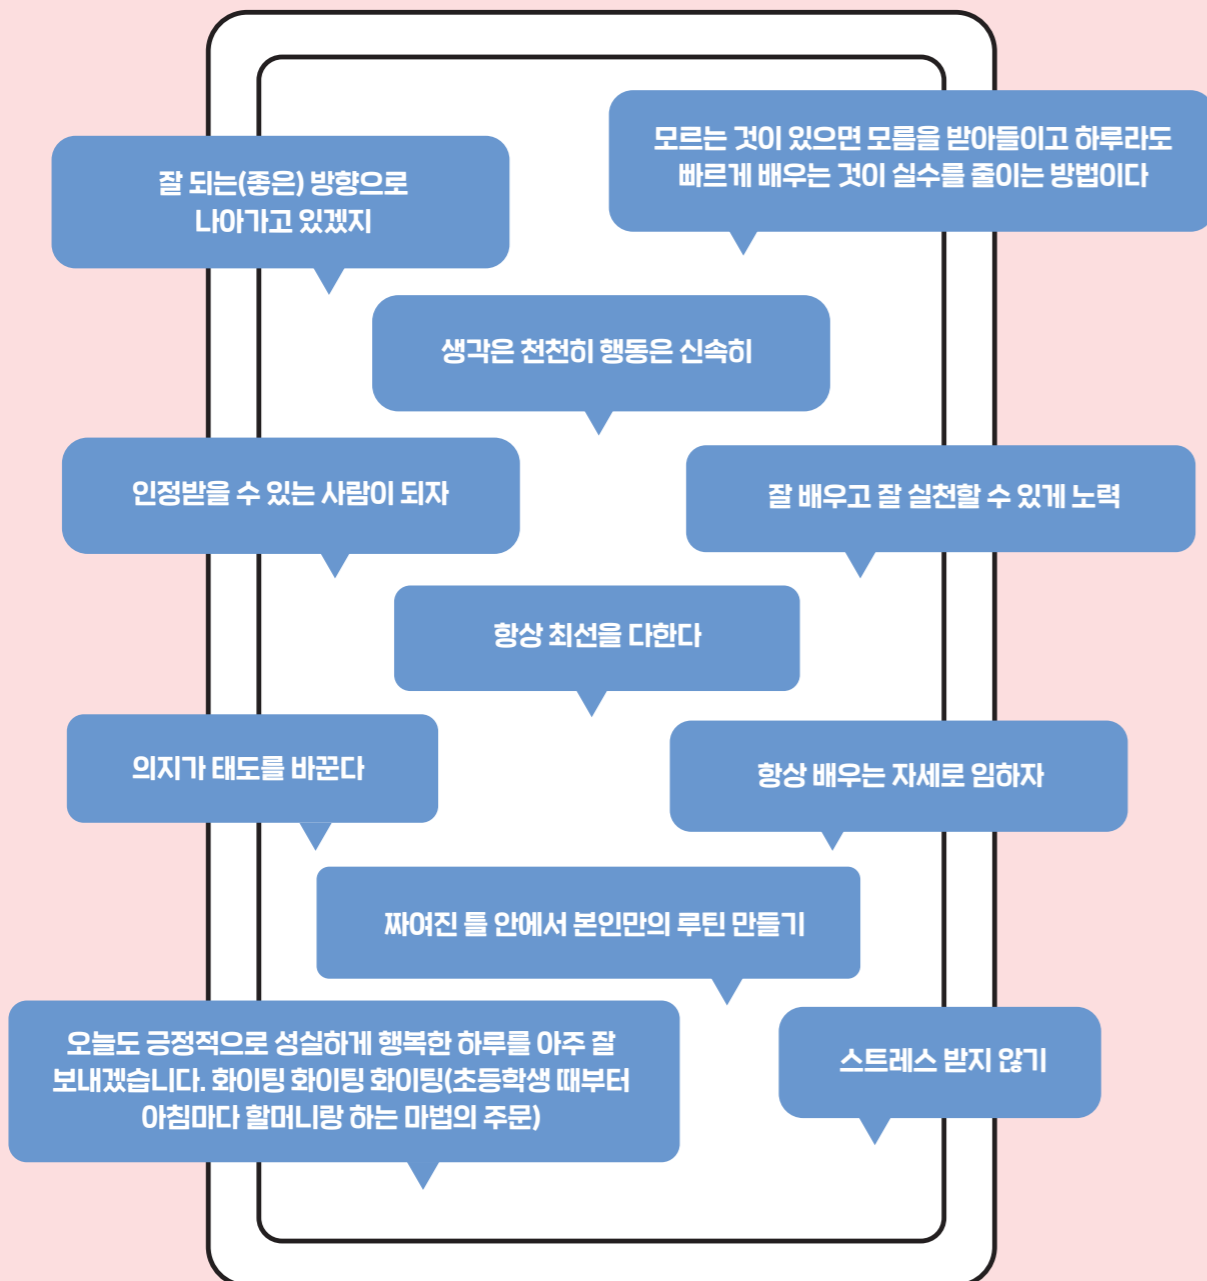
모르는 것이 있으면 모름을 받아들이고 하루라도 빠르게 배우는 것이 실수를 줄이는 방법이다

잘 되는(좋은) 방향으로 나아가고 있겠지

생각은 천천히 행동은 신속히

인정받을 수 있는 사람이 되자

잘 배우고 잘 실천할 수 있게 노력

항상 최선을 다한다

의지가 태도를 바꾼다

항상 배우는 자세로 임하자

짜여진 틀 안에서 본인만의 루틴 만들기

오늘도 긍정적으로 성실하게 행복한 하루를 아주 잘 보내겠습니다. 화이팅 화이팅 화이팅(초등학생 때부터 아침마다 할머니랑 하는 마법의 주문)

스트레스 받지 않기